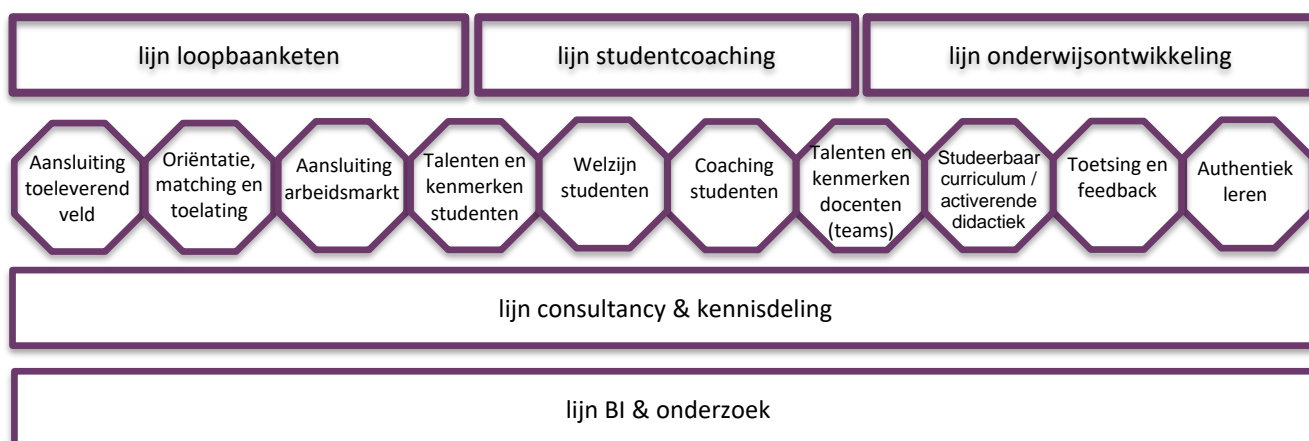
lijn loopbaanketen

lijn studentcoaching

lijn onderwijsontwikkeling

Aansluiting toeleverend veld

Oriëntatie, matching en toelating

Aansluiting arbeidsmarkt

Talenten en kenmerken studenten

Welzijn studenten

Coaching studenten

Talenten en kenmerken docenten (teams)

Studeerbaar curriculum / activerende didactiek

Toetsing en feedback

Authentiek leren

lijn consultancy & kennisdeling

lijn BI & onderzoek